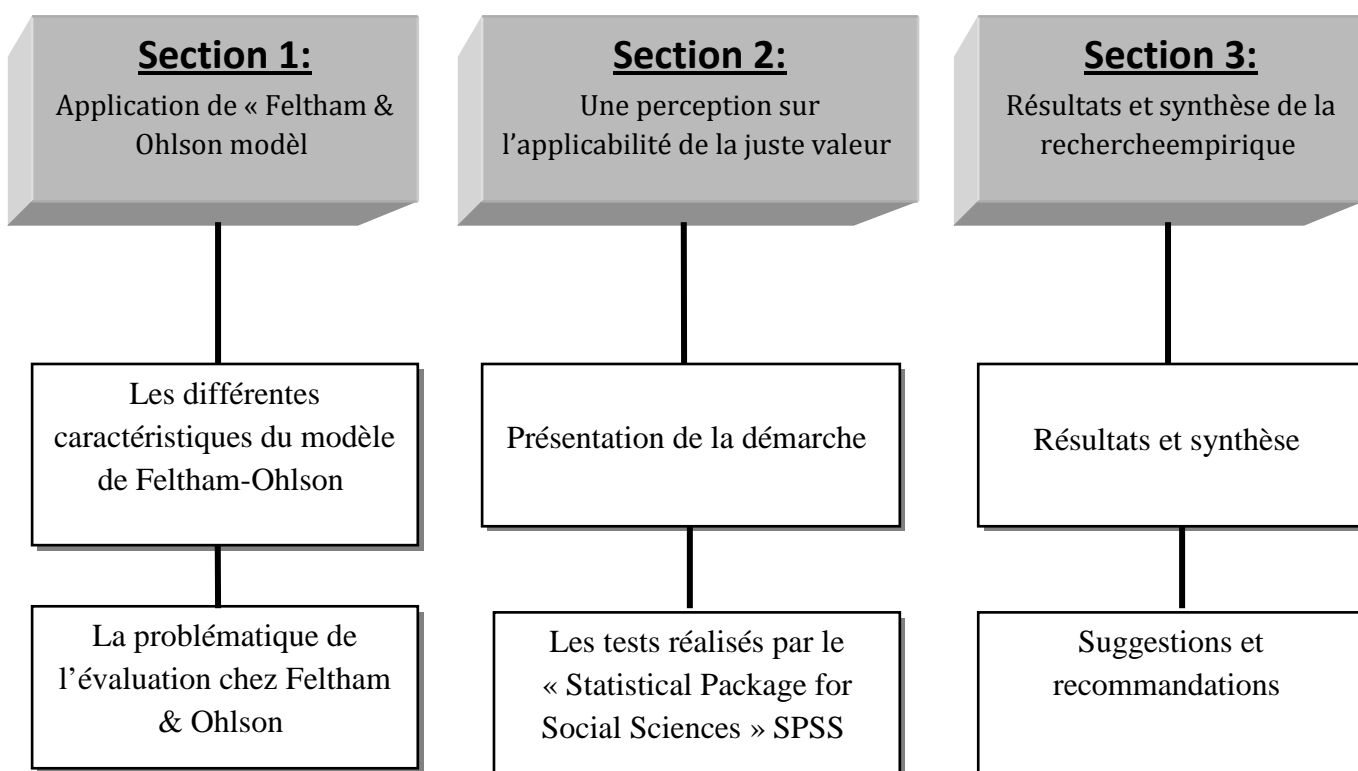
**Section 1:**
Application de « Feltham & Ohlson modèl

**Section 2:**
Une perception sur l'applicabilité de la juste valeur

**Section 3:**
Résultats et synthèse de la rechercheempirique

Les différentes caractéristiques du modèle de Feltham-Ohlson

Présentation de la démarche

Résultats et synthèse

La problématique de l'évaluation chez Feltham & Ohlson

Les tests réalisés par le « Statistical Package for Social Sciences » SPSS

Suggestions et recommandations